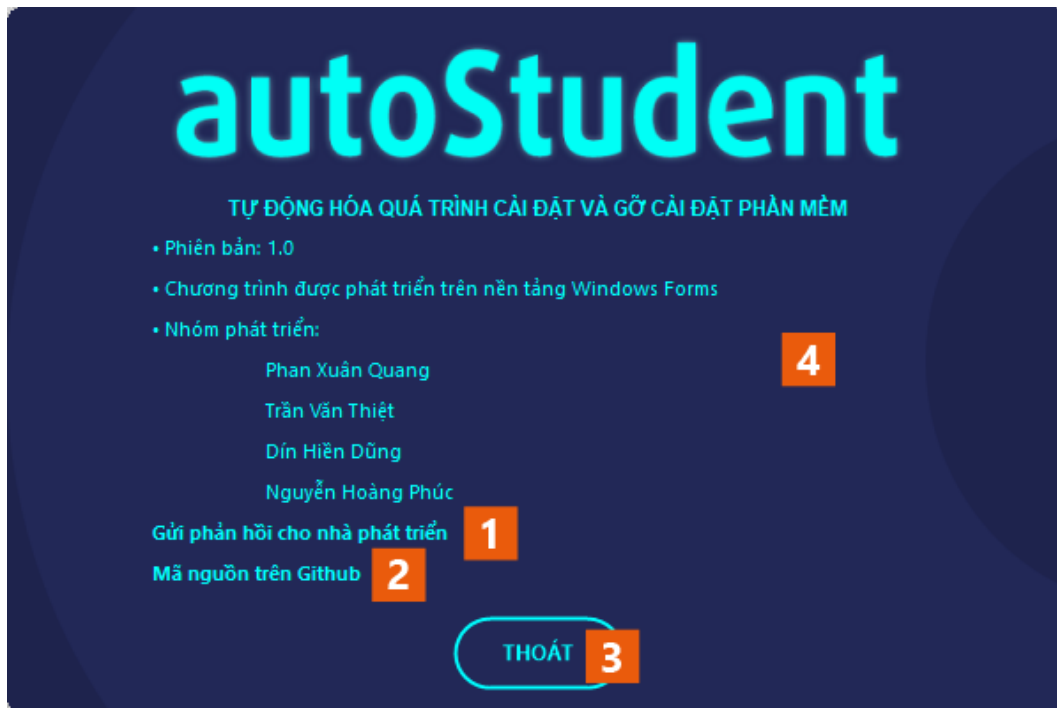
autoStudent

TỰ ĐỘNG HÓA QUÁ TRÌNH CÀI ĐẶT VÀ GỠ CÀI ĐẶT PHẦN MỀM

• Phiên bản: 1.0

• Chương trình được phát triển trên nền tảng Windows Forms

• Nhóm phát triển:

Phan Xuân Quang

Trần Văn Thiệt

Dín Hiền Dũng

Nguyễn Hoàng Phúc

4

Gửi phản hồi cho nhà phát triển 1

Mã nguồn trên Github 2

THOÁT 3